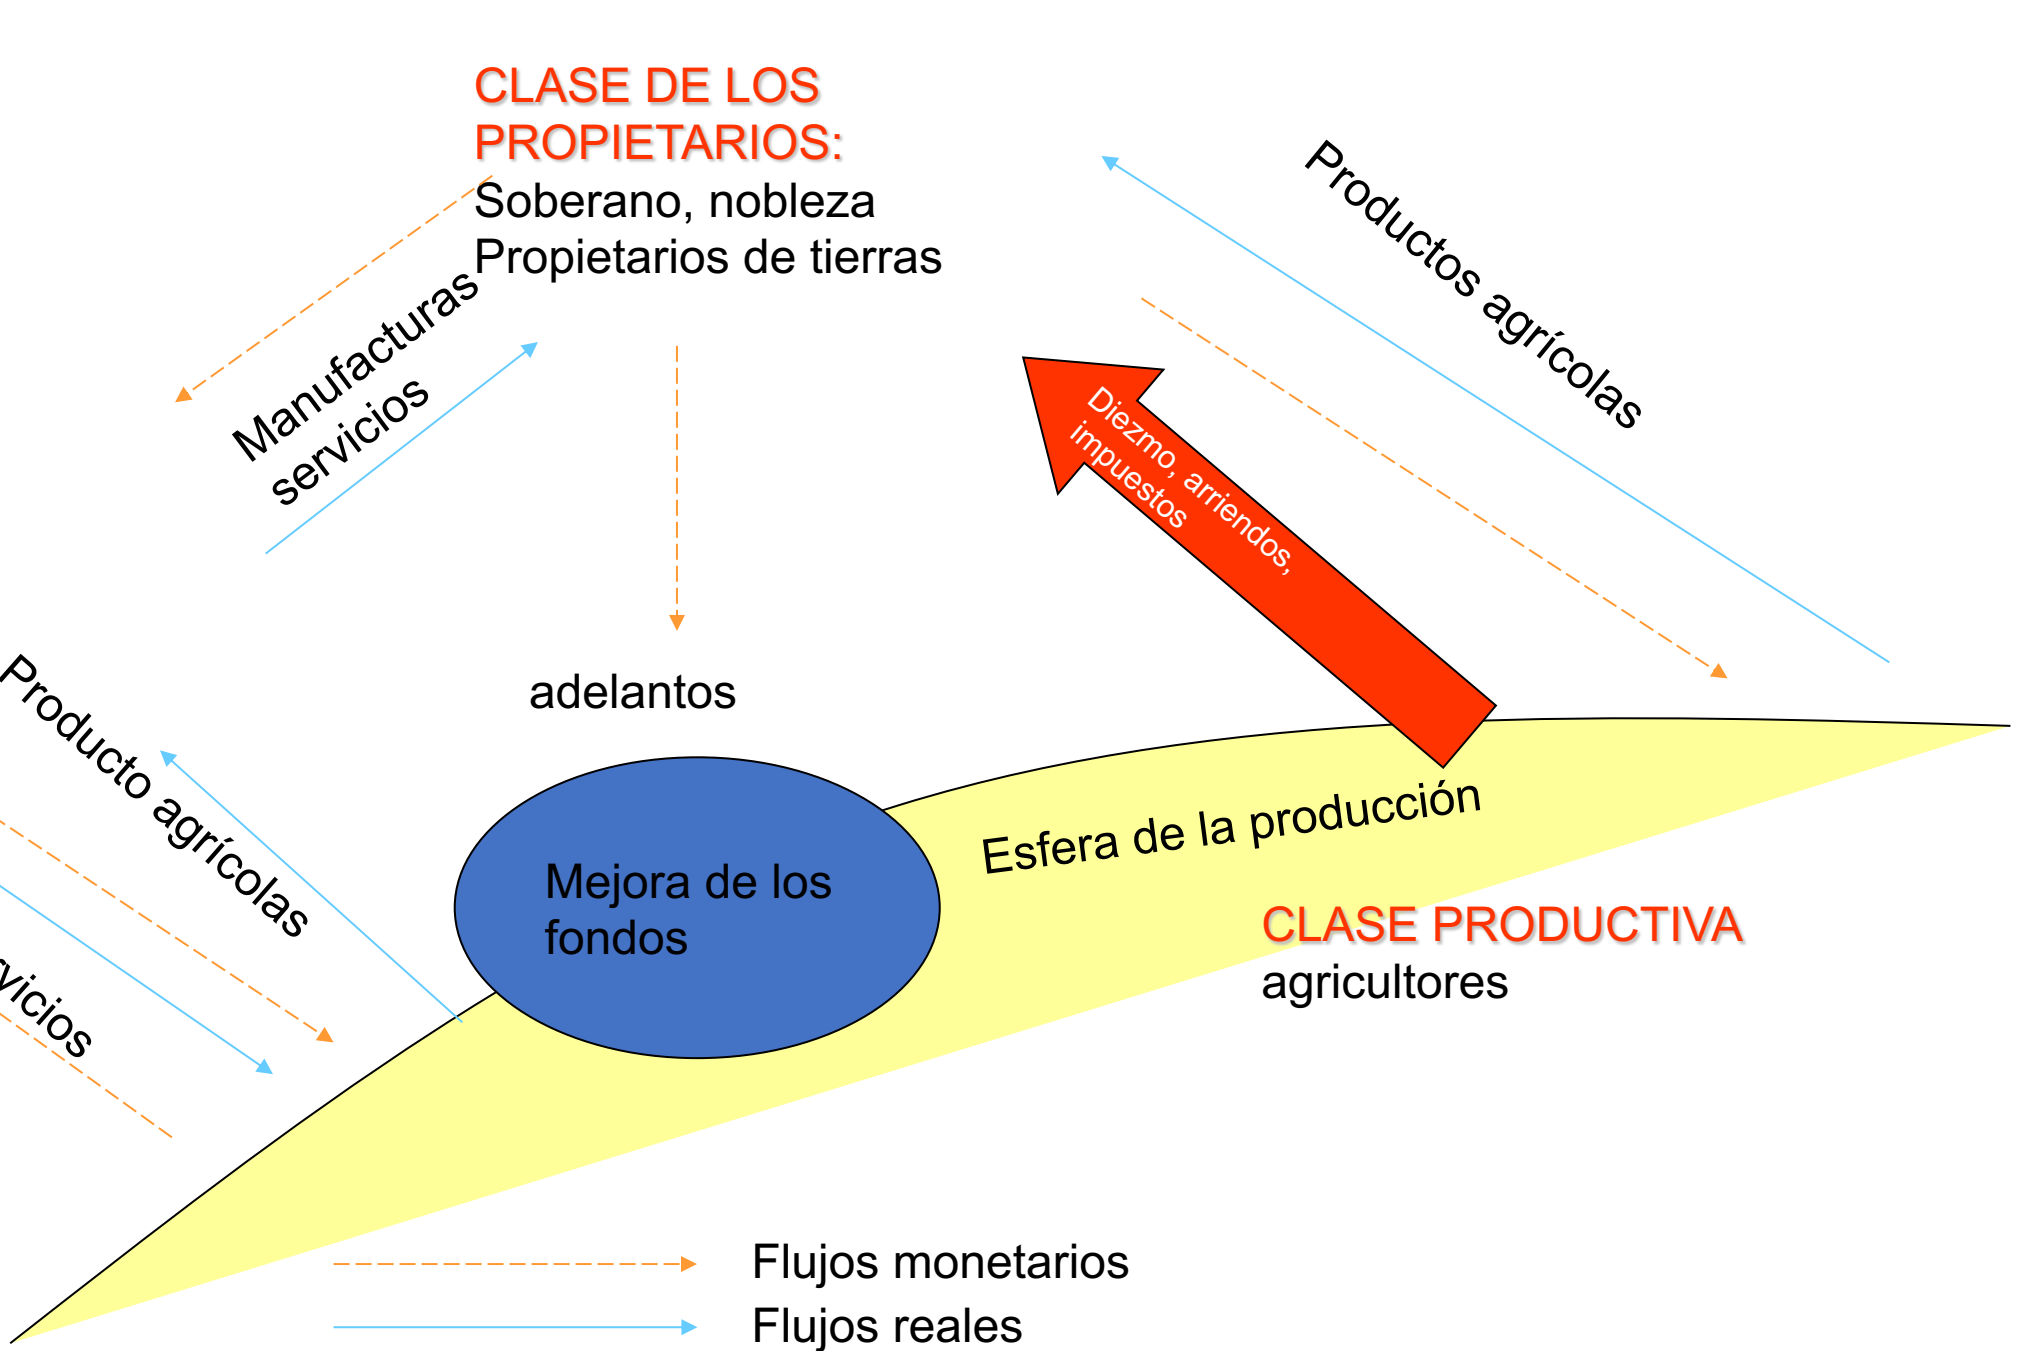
CLASE DE LOS PROPIETARIOS:
Soberano, nobleza
Propietarios de tierras

Productos agrícolas

Manufacturas servicios

Diezmo, arriendos, impuestos

adelantos

Producto agrícolas

vicios

Mejora de los fondos

Esfera de la producción

CLASE PRODUCTIVA
agricultores

Flujos monetarios
Flujos reales